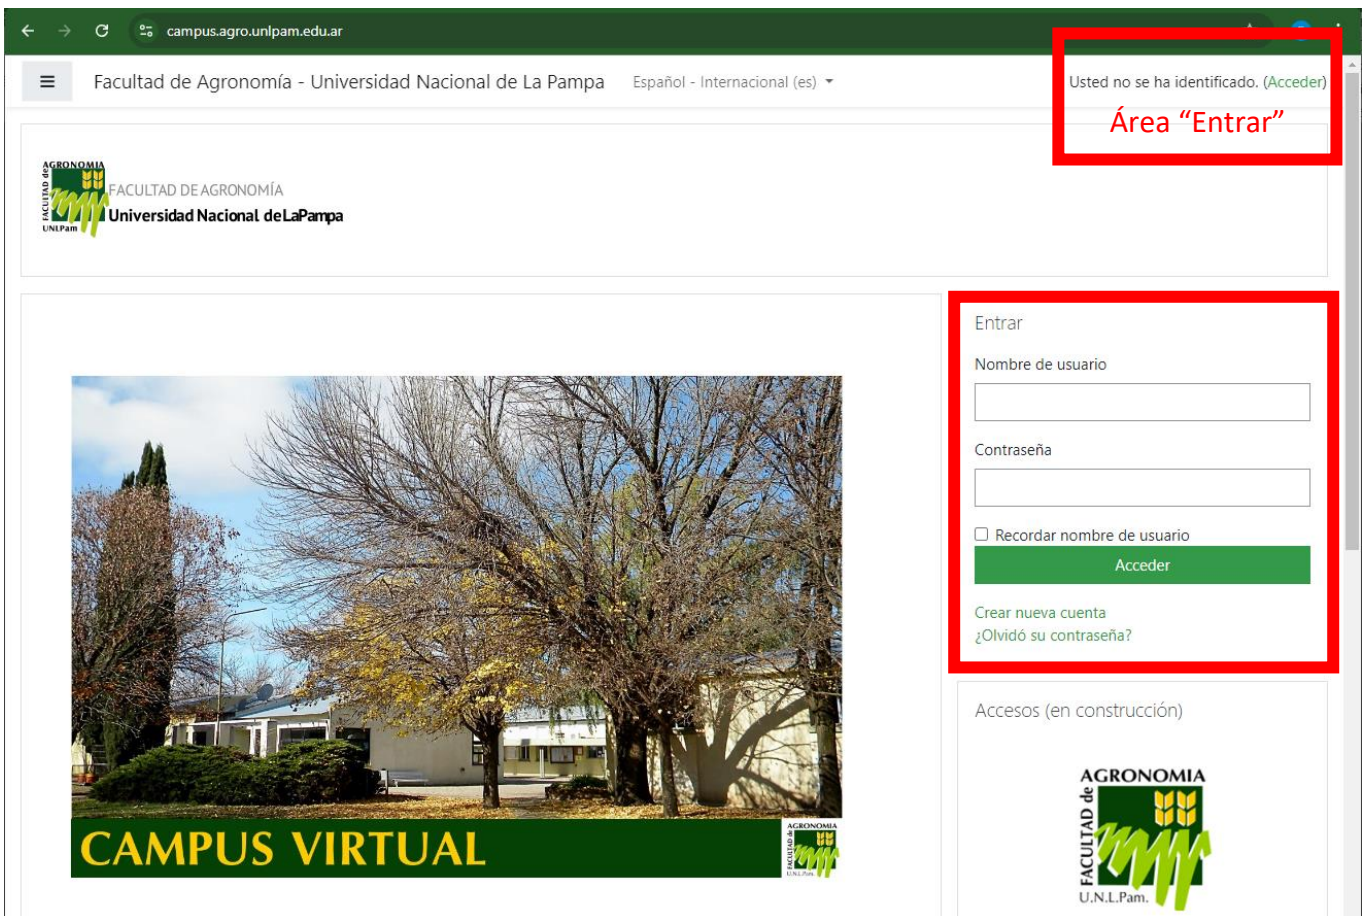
campus.agro.unlpam.edu.ar

Facultad de Agronomía - Universidad Nacional de La Pampa Español - Internacional (es)

Usted no se ha identificado. (Acceder)

Área “Entrar”

AGRONOMIA FACULTAD de UNLPam

FACULTAD DE AGRONOMÍA
Universidad Nacional de La Pampa

Entrar

Nombre de usuario

Contraseña

Recordar nombre de usuario

Acceder

Crear nueva cuenta
¿Olvidó su contraseña?

Accesos (en construcción)

AGRONOMIA
FACULTAD de
U.N.L.Pam.

CAMPUS VIRTUAL

AGRONOMIA FACULTAD de U.N.L.Pam.